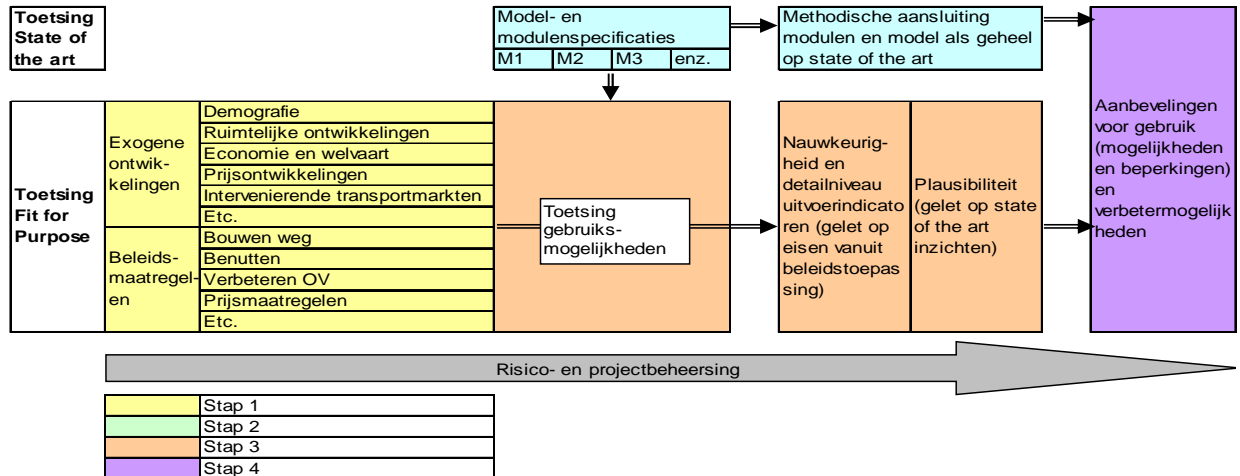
Toetsing State of the art

Model- en modulenspecificaties

| M1 | M2 | M3 | enz. |
|---|---|---|---|

Methodische aansluiting modulen en model als geheel op state of the art

Aanbevelingen voor gebruik (mogelijkheden en beperkingen) en verbetermogelijkheden

Toetsing Fit for Purpose

Exogene ontwikkelingen
Demografie
Ruimtelijke ontwikkelingen
Economie en welvaart
Prijsontwikkelingen
Intervenierende transportmarkten
Etc.

Beleidsmaatregelen
Bouwen weg
Benutten
Verbeteren OV
Prijsmaatregelen
Etc.

Toetsing gebruiksmogelijkheden

Nauwkeurigheid en detailniveau uitvoerindicatoren (gelet op eisen vanuit beleidstoepassing)

Plausibiliteit (gelet op state of the art inzichten)

Risico- en projectbeheersing

Stap 1
Stap 2
Stap 3
Stap 4